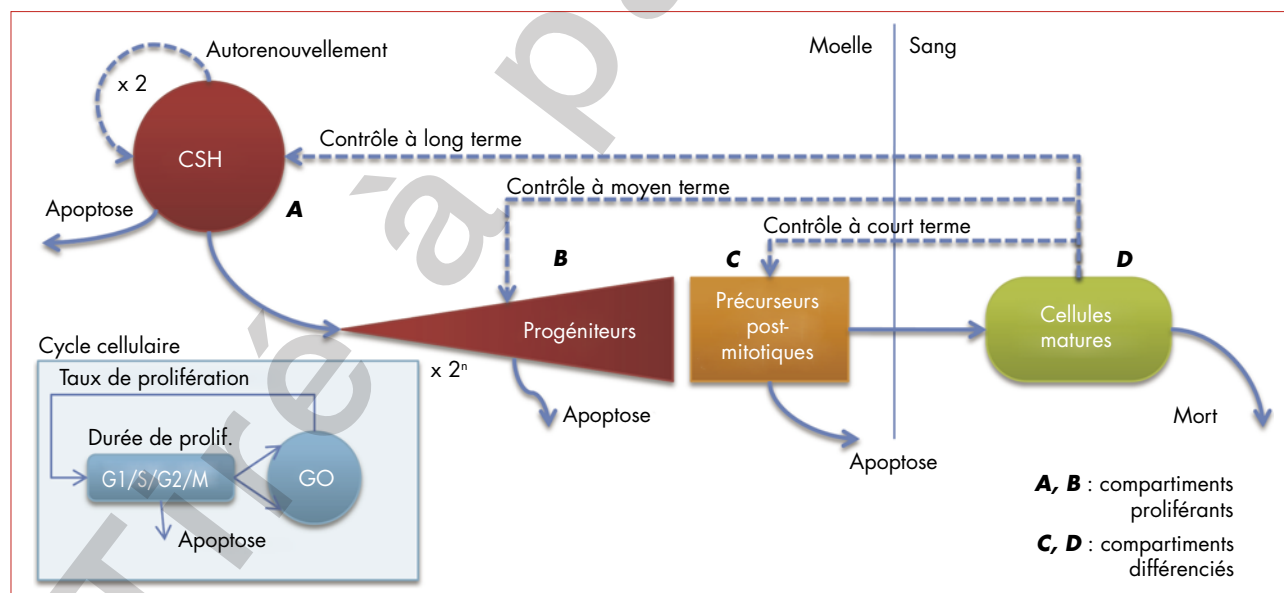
Autorenouvellement

x 2

CSH

Contrôle à long terme

Moelle | Sang

Contrôle à moyen terme

Apoptose

A

Contrôle à court terme

B

C

D

Progéniteurs

Précurseurs post-mitotiques

Cellules matures

Cycle cellulaire

x $2^n$

Taux de prolifération

Apoptose

Mort

Durée de prolif.

G1/S/G2/M

GO

Apoptose

Apoptose

**A, B** : compartiments prolifèrants

**C, D** : compartiments différenciés

Tiré à part